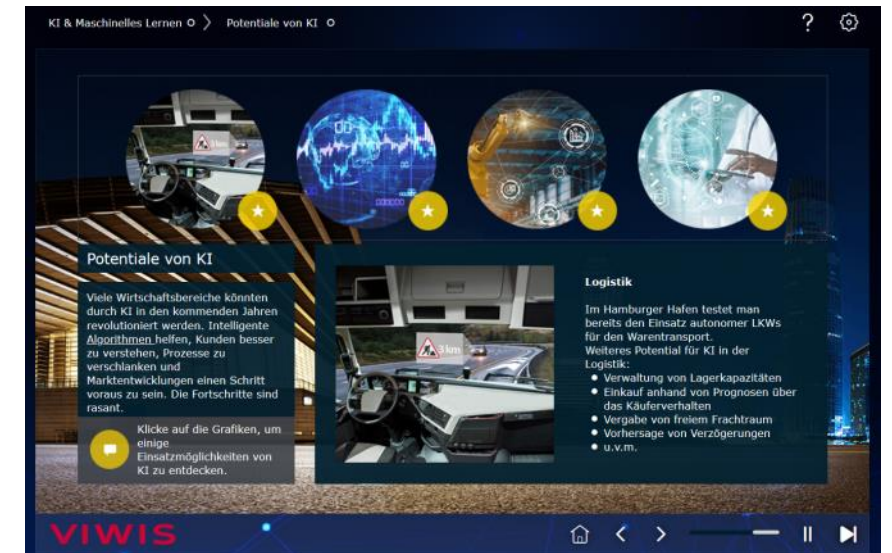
KI & Maschinelles Lernen > Potentiale von KI

?

Potentiale von KI

Viele Wirtschaftsbereiche könnten durch KI in den kommenden Jahren revolutioniert werden. Intelligente Algorithmen helfen, Kunden besser zu verstehen, Prozesse zu verschlanken und Marktentwicklungen einen Schritt voraus zu sein. Die Fortschritte sind rasant.

Klicke auf die Grafiken, um einige Einsatzmöglichkeiten von KI zu entdecken.

3 km

Logistik

Im Hamburger Hafen testet man bereits den Einsatz autonomer LKWs für den Warentransport.
Weiteres Potential für KI in der Logistik:
- Verwaltung von Lagerkapazitäten
- Einkauf anhand von Prognosen über das Käuferverhalten
- Vergabe von freiem Frachtraum
- Vorhersage von Verzögerungen
- u.v.m.

VIWIS